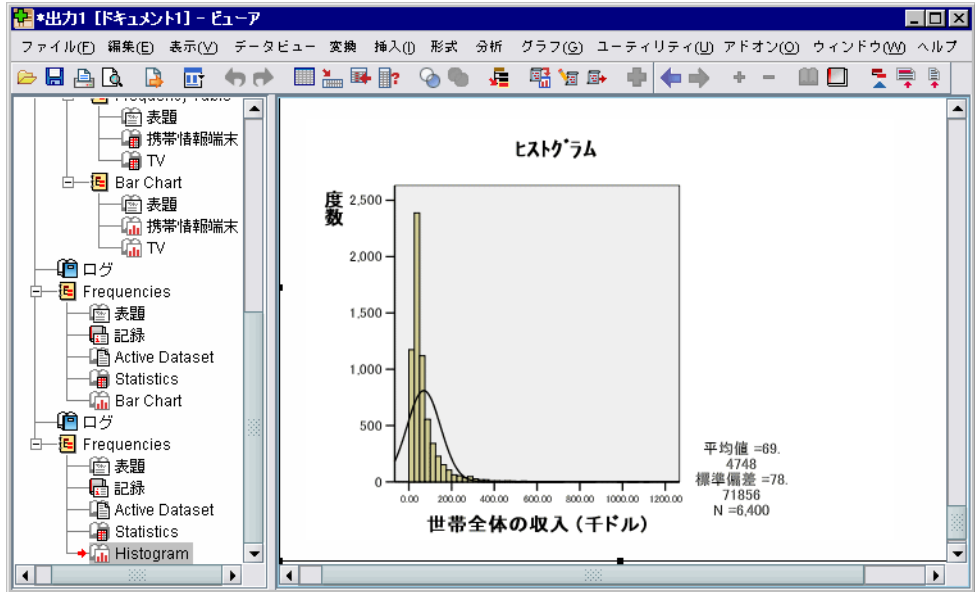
*出力1 [ドキュメント1] - ビューア

ファイル(F) 編集(E) 表示(V) データビュー 変換 挿入(I) 形式 分析 グラフ(G) ユーティリティ(U) アドオン(O) ウィンドウ(W) ヘルプ

Frequency Table
表題
携帯情報端末
TV
Bar Chart
表題
携帯情報端末
TV
ログ
Frequencies
表題
記録
Active Dataset
Statistics
Bar Chart
ログ
Frequencies
表題
記録
Active Dataset
Statistics
Histogram

ヒストグラム

度数

2,500
2,000
1,500
1,000
500
0

0.00 200.00 400.00 600.00 800.00 1000.00 1200.00

世帯全体の収入 (千ドル)

平均値 =69.4748
標準偏差 =78.71856
N =6,400